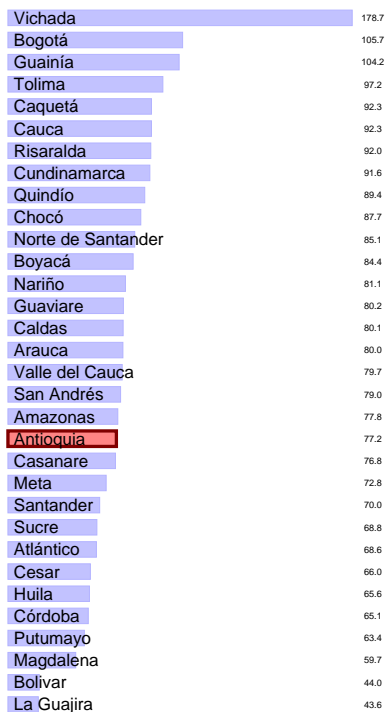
| | |
|---|---|
| Vichada | 178.7 |
| Bogotá | 105.7 |
| Guainía | 104.2 |
| Tolima | 97.2 |
| Caquetá | 92.3 |
| Cauca | 92.3 |
| Risaralda | 92.0 |
| Cundinamarca | 91.6 |
| Quindío | 89.4 |
| Chocó | 87.7 |
| Norte de Santander | 85.1 |
| Boyacá | 84.4 |
| Nariño | 81.1 |
| Guaviare | 80.2 |
| Caldas | 80.1 |
| Arauca | 80.0 |
| Valle del Cauca | 79.7 |
| San Andrés | 79.0 |
| Amazonas | 77.8 |
| Antioquia | 77.2 |
| Casanare | 76.8 |
| Meta | 72.8 |
| Santander | 70.0 |
| Sucre | 68.8 |
| Atlántico | 68.6 |
| Cesar | 66.0 |
| Huila | 65.6 |
| Córdoba | 65.1 |
| Putumayo | 63.4 |
| Magdalena | 59.7 |
| Bolivar | 44.0 |
| La Guajira | 43.6 |